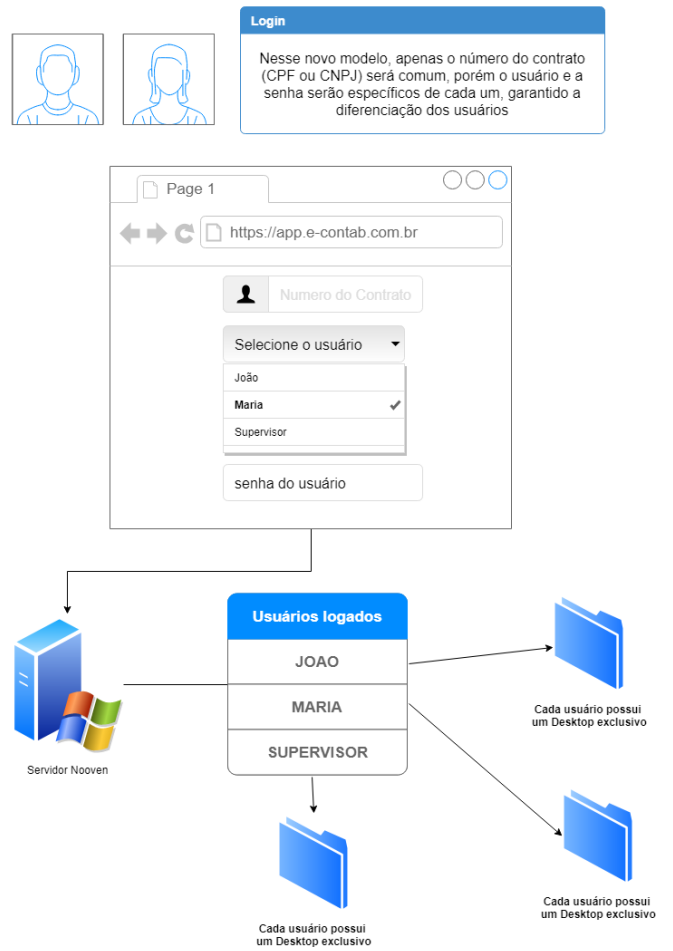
Login

Nesse novo modelo, apenas o número do contrato (CPF ou CNPJ) será comum, porém o usuário e a senha serão específicos de cada um, garantido a diferenciação dos usuários

Page 1

https://app.e-contab.com.br

Numero do Contrato

Selecione o usuário

João

Maria

Supervisor

senha do usuário

Usuários logados

JOAO

MARIA

SUPERVISOR

Servidor Nooven

Cada usuário possui um Desktop exclusivo

Cada usuário possui um Desktop exclusivo

Cada usuário possui um Desktop exclusivo